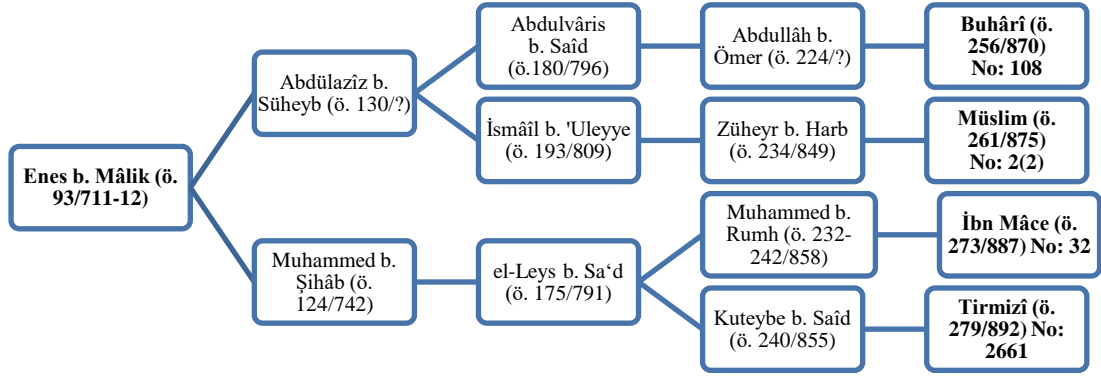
Enes b. Mâlik (ö. 93/711-12)

Abdülazîz b. Süheyb (ö. 130/?)

Abdulvâris b. Saîd (ö.180/796)

Abdullâh b. Ömer (ö. 224/?)

Buhârî (ö. 256/870) No: 108

İsmâîl b. 'Uleyye (ö. 193/809)

Züheyr b. Harb (ö. 234/849)

Müslim (ö. 261/875) No: 2(2)

Muhammed b. Şihâb (ö. 124/742)

el-Leys b. Sa'd (ö. 175/791)

Muhammed b. Rumh (ö. 232-242/858)

İbn Mâce (ö. 273/887) No: 32

Kuteybe b. Saîd (ö. 240/855)

Tirmizî (ö. 279/892) No: 2661